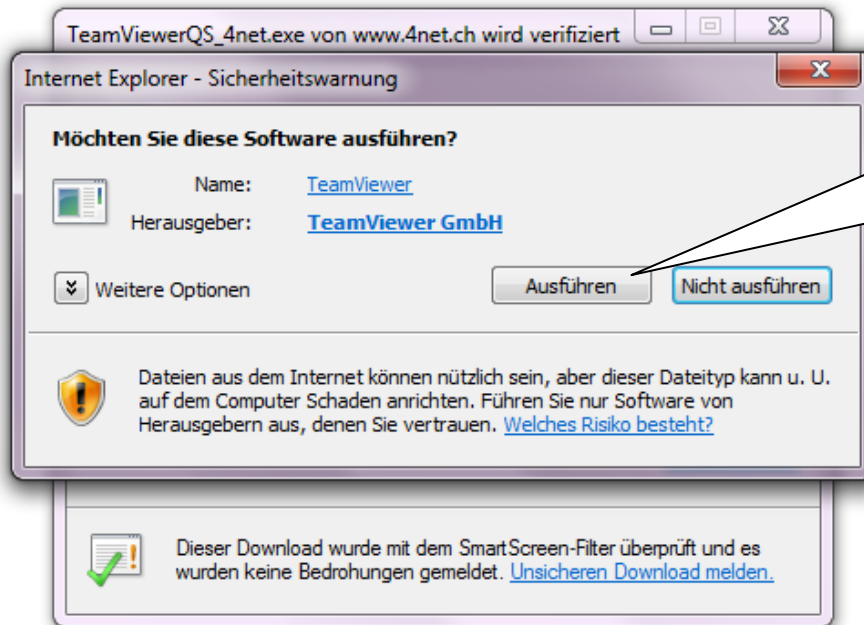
TeamViewerQS_4net.exe von www.4net.ch wird verifiziert

Internet Explorer - Sicherheitswarnung

Möchten Sie diese Software ausführen?

Name: TeamViewer

Herausgeber: TeamViewer GmbH

Weitere Optionen

Ausführen

Nicht ausführen

Dateien aus dem Internet können nützlich sein, aber dieser Dateityp kann u. U. auf dem Computer Schaden anrichten. Führen Sie nur Software von Herausgebern aus, denen Sie vertrauen. Welches Risiko besteht?

Dieser Download wurde mit dem SmartScreen-Filter überprüft und es wurden keine Bedrohungen gemeldet. Unsicheren Download melden.